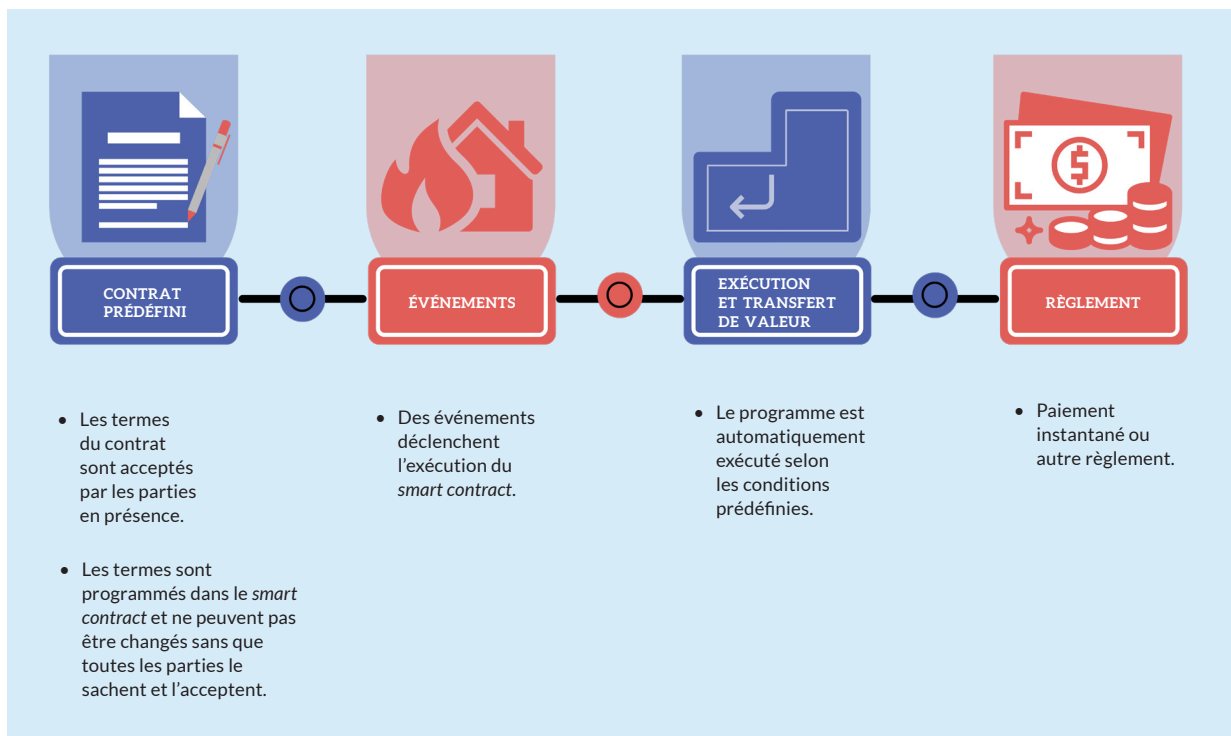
CONTRAT PRÉDÉFINI

ÉVÉNEMENTS

EXÉCUTION ET TRANSFERT DE VALEUR

RÈGLEMENT

• Les termes du contrat sont acceptés par les parties en présence.

• Les termes sont programmés dans le *smart contract* et ne peuvent pas être changés sans que toutes les parties le sachent et l'acceptent.

• Des événements déclenchent l'exécution du *smart contract*.

• Le programme est automatiquement exécuté selon les conditions prédéfinies.

• Paiement instantané ou autre règlement.